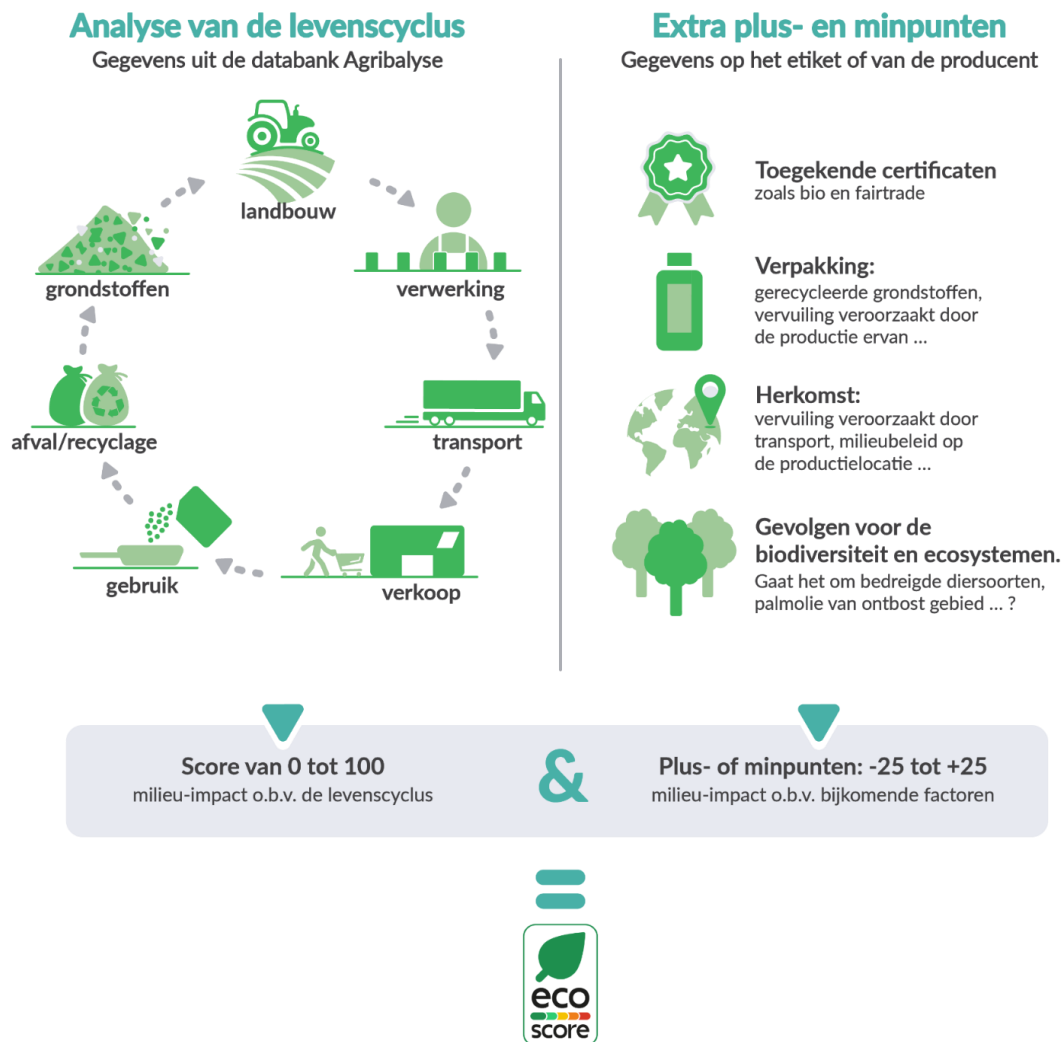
Analyse van de levenscyclus
Gegevens uit de databank Agribalyse

landbouw

verwerking

transport

verkoop

gebruik

afval/recyclage

grondstoffen

Extra plus- en minpunten
Gegevens op het etiket of van de producent

Toegekende certificaten
zoals bio en fairtrade

Verpakking:
gerecycleerde grondstoffen, vervuiling veroorzaakt door de productie ervan …

Herkomst:
vervuiling veroorzaakt door transport, milieubeleid op de productielocatie …

Gevolgen voor de biodiversiteit en ecosystemen.
Gaat het om bedreigde diersoorten, palmolie van ontbost gebied … ?

Score van 0 tot 100
milieu-impact o.b.v. de levenscyclus

&

Plus- of minpunten: -25 tot +25
milieu-impact o.b.v. bijkomende factoren

=

eco
score